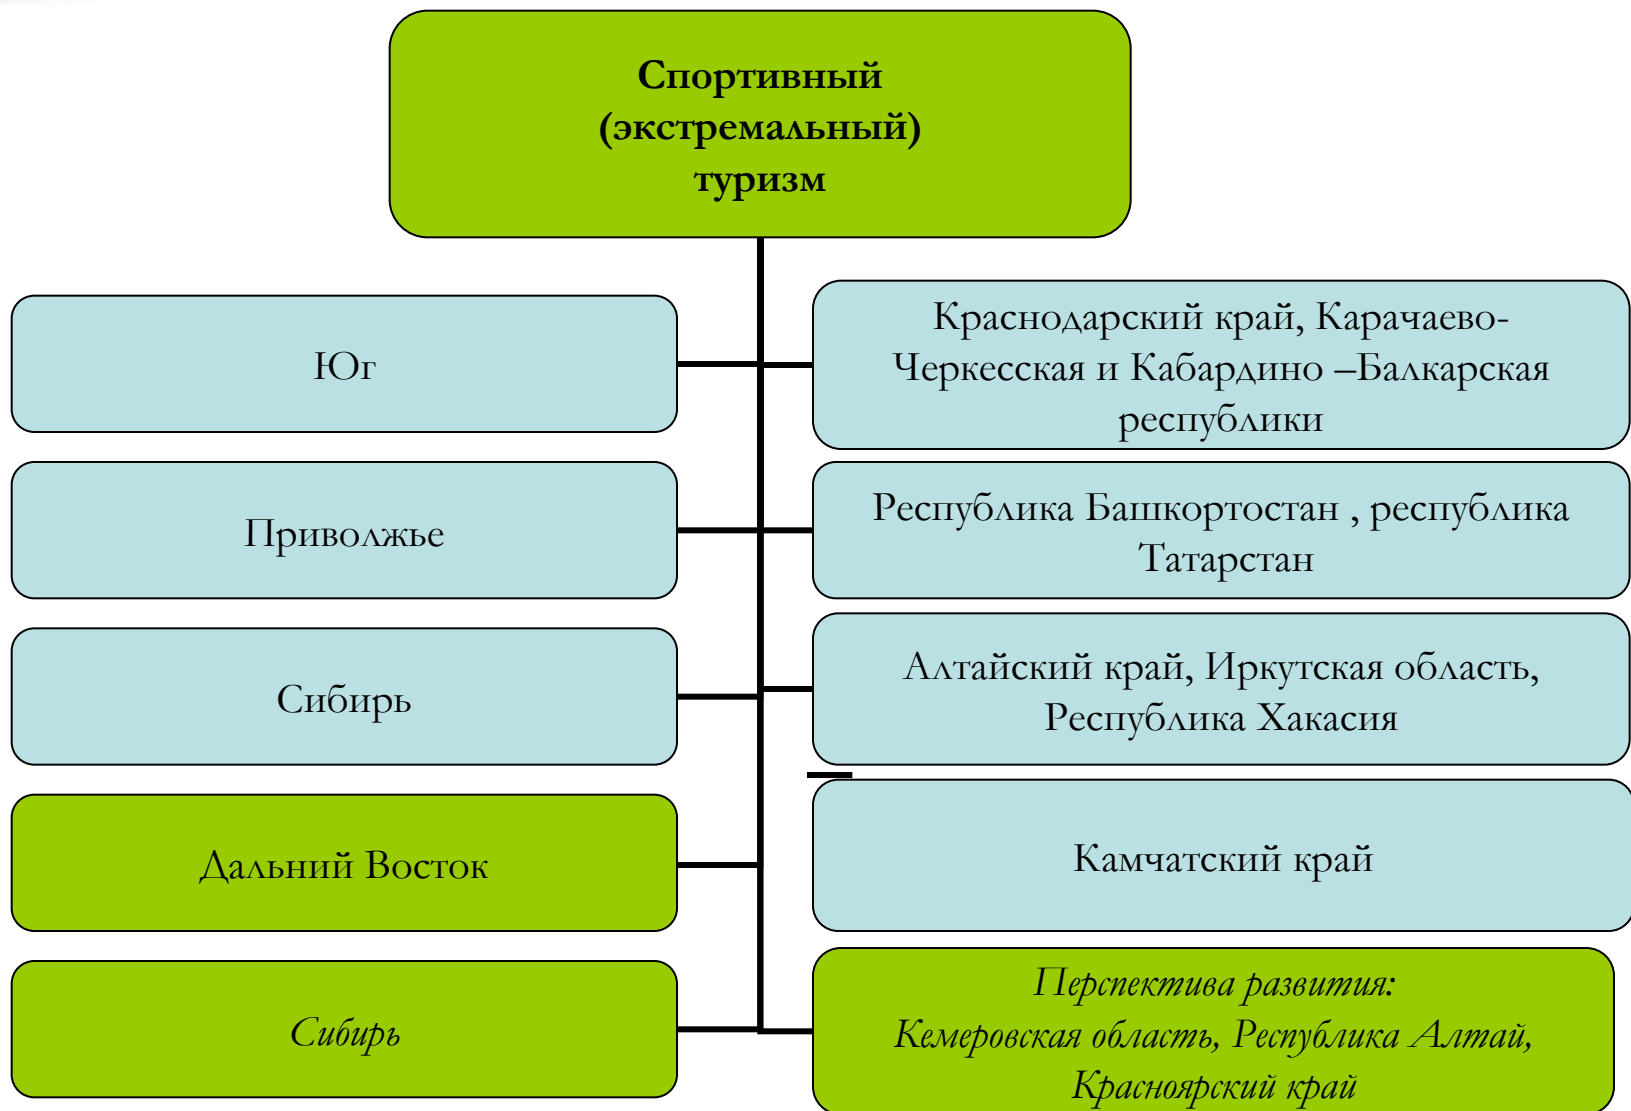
Спортивный (экстремальный) туризм

Юг

Краснодарский край, Карачаево-Черкесская и Кабардино –Балкарская республики

Приволжье

Республика Башкортостан , республика Татарстан

Сибирь

Алтайский край, Иркутская область, Республика Хакасия

Дальний Восток

Камчатский край

Сибирь

Перспектива развития: Кемеровская область, Республика Алтай, Красноярский край